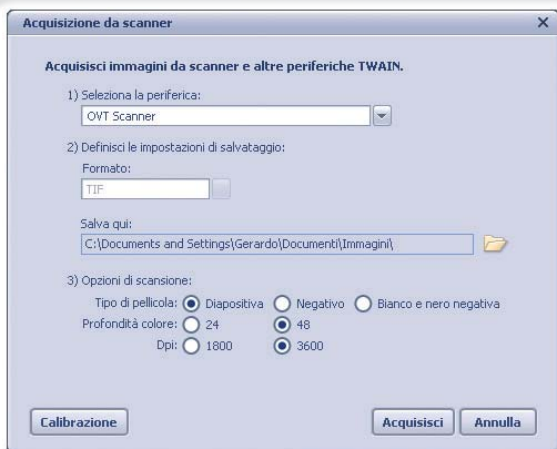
Acquisizione da scanner

×

Acquisisci immagini da scanner e altre periferiche TWAIN.

1) Seleziona la periferica:

OVT Scanner

2) Definisci le impostazioni di salvataggio:

Formato:

TIF

Salva qui:

C:\Documents and Settings\Gerardo\Documenti\Immagini\

3) Opzioni di scansione:

Tipo di pellicola: Diapositiva Negativo Bianco e nero negativa

Profondità colore: 24 48

Dpi: 1800 3600

Calibrazione

Acquisisci

Annulla